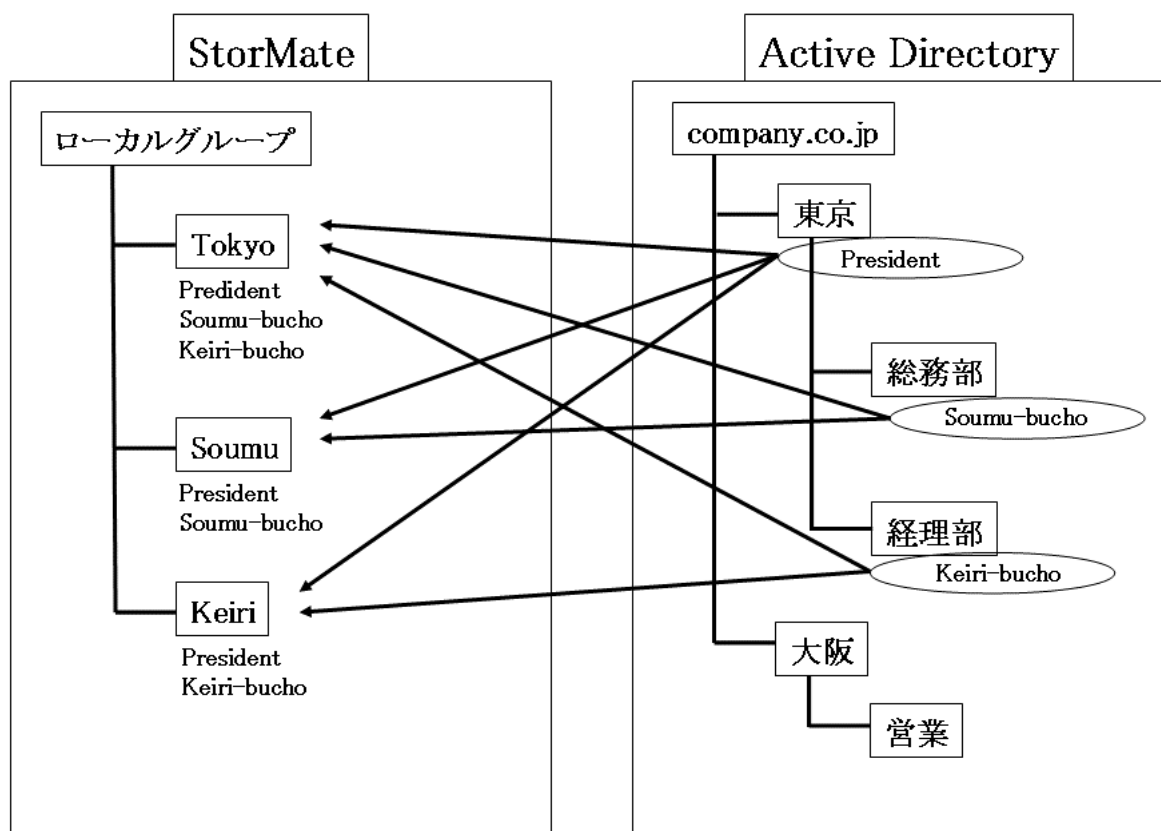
StorMate

ローカルグループ

Tokyo

Predident
Soumu-bucho
Keiri-bucho

Soumu

President
Soumu-bucho

Keiri

President
Keiri-bucho

Active Directory

company.co.jp

東京

President

総務部

Soumu-bucho

経理部

Keiri-bucho

大阪

営業